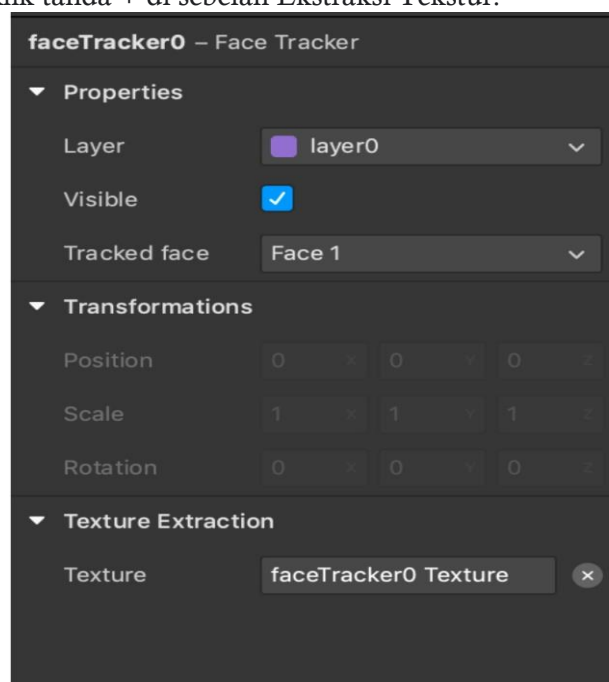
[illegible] tanda + di sebelah Ekstraksi Tekstur.

faceTracker0 – Face Tracker

Properties

Layer | layer0

Visible

Tracked face | Face 1

Transformations

Position 0 X 0 Y 0 Z

Scale 1 X 1 Y 1 Z

Rotation 0 X 0 Y 0 Z

Texture Extraction

Texture | faceTracker0 Texture